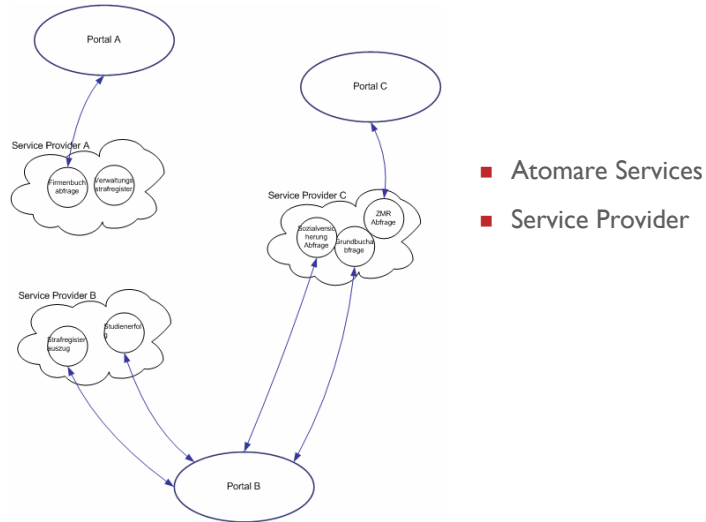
Portal A

Service Provider A

Firmenbuch abfrage

Verwaltungs strafregister

Portal C

Service Provider C

ZMR Abfrage

Sozialversic herung Abfrage

Grundbucha bfrage

Service Provider B

Strafregister auszug

Studienerfolg

Portal B

Atomare Services

Service Provider